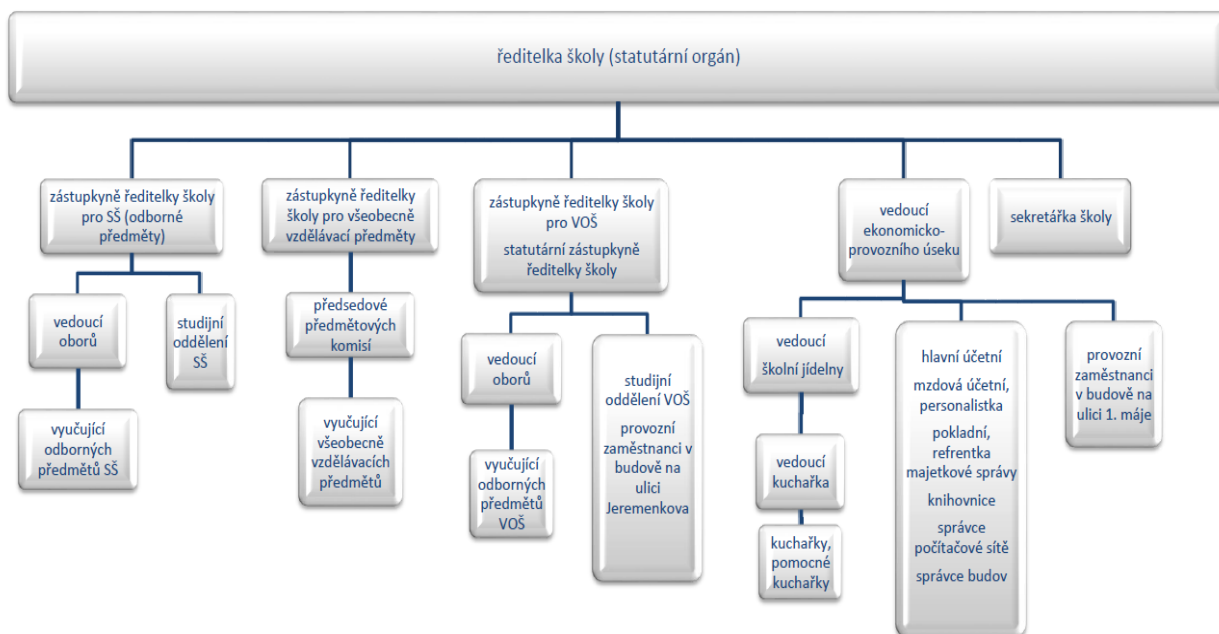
ředitelka školy (statutární orgán)

zástupkyně ředitelky školy pro SŠ (odborné předměty)

vedoucí oborů

vyučující odborných předmětů SŠ

studijní oddělení SŠ

zástupkyně ředitelky školy pro všeobecně vzdělávací předměty

předsedové předmětových komisí

vyučující všeobecně vzdělávacích předmětů

zástupkyně ředitelky školy pro VOŠ
statutární zástupkyně ředitelky školy

vedoucí oborů

vyučující odborných předmětů VOŠ

studijní oddělení VOŠ
provozní zaměstnanci v budově na ulici Jeremenkova

vedoucí ekonomicko-provozního úseku

vedoucí školní jídelny

vedoucí kuchařka

kuchařky, pomocné kuchařky

hlavní účetní
mzdová účetní, personalistka
pokladní, refrentka majetkové správy
knihovnice
správce počítačové sítě
správce budov

provozní zaměstnanci v budově na ulici 1. máje

sekretářka školy